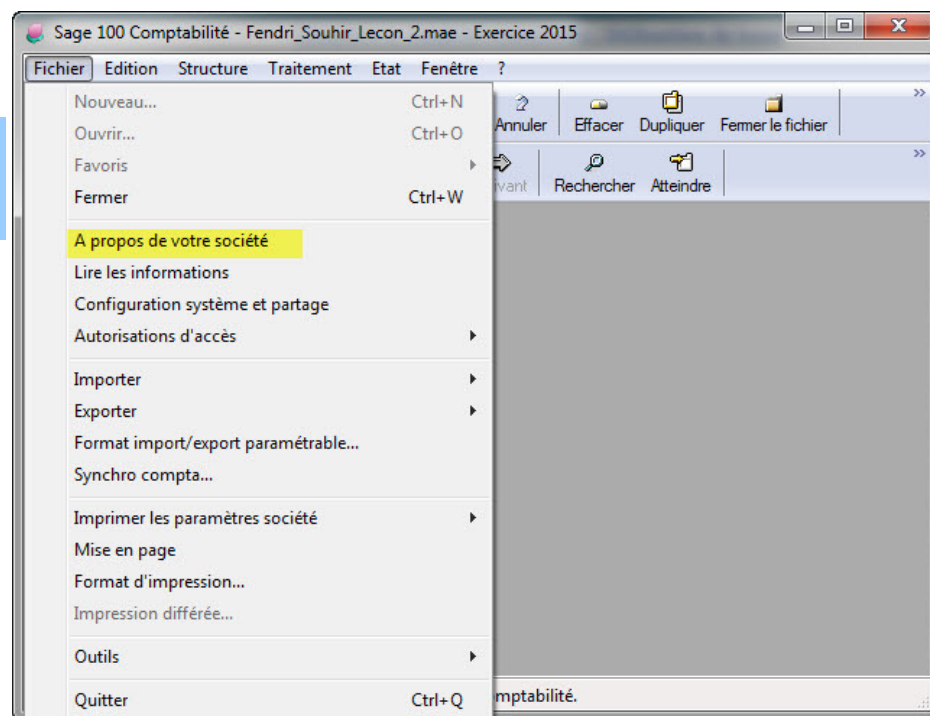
Sage 100 Comptabilité - Fendri_Souhir_Lecon_2.mae - Exercice 2015

Fichier Edition Structure Traitement Etat Fenêtre ?

Nouveau... Ctrl+N
Ouvrir... Ctrl+O
Favoris
Fermer Ctrl+W

A propos de votre société
Lire les informations
Configuration système et partage
Autorisations d'accès

Importer
Exporter
Format import/export paramétrable...
Synchro compta...

Imprimer les paramètres société
Mise en page
Format d'impression...
Impression différée...

Outils

Quitter Ctrl+Q

Annuler Effacer Dupliquer Fermer le fichier

vant Rechercher Atteindre

mptabilité.